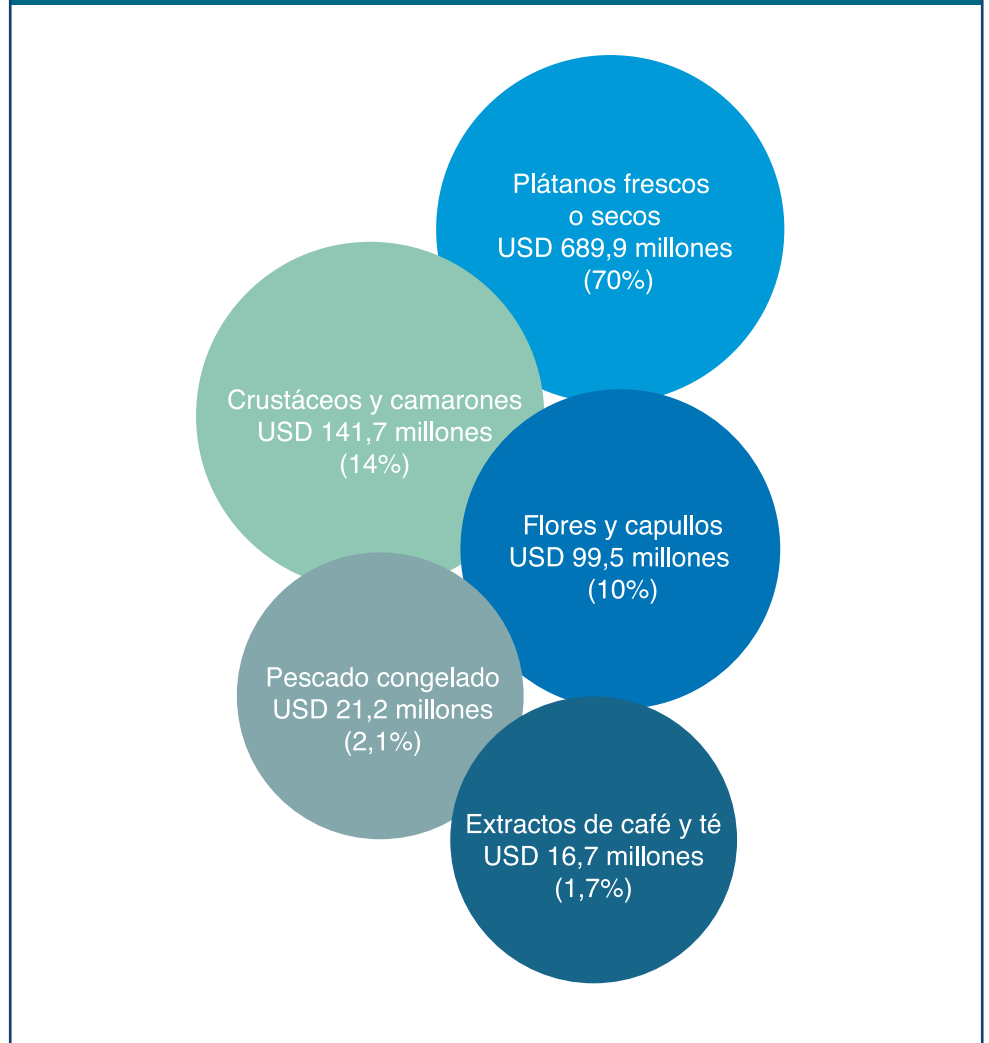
Plátanos frescos o secos
USD 689,9 millones
(70%)

Crustáceos y camarones
USD 141,7 millones
(14%)

Flores y capullos
USD 99,5 millones
(10%)

Pescado congelado
USD 21,2 millones
(2,1%)

Extractos de café y té
USD 16,7 millones
(1,7%)